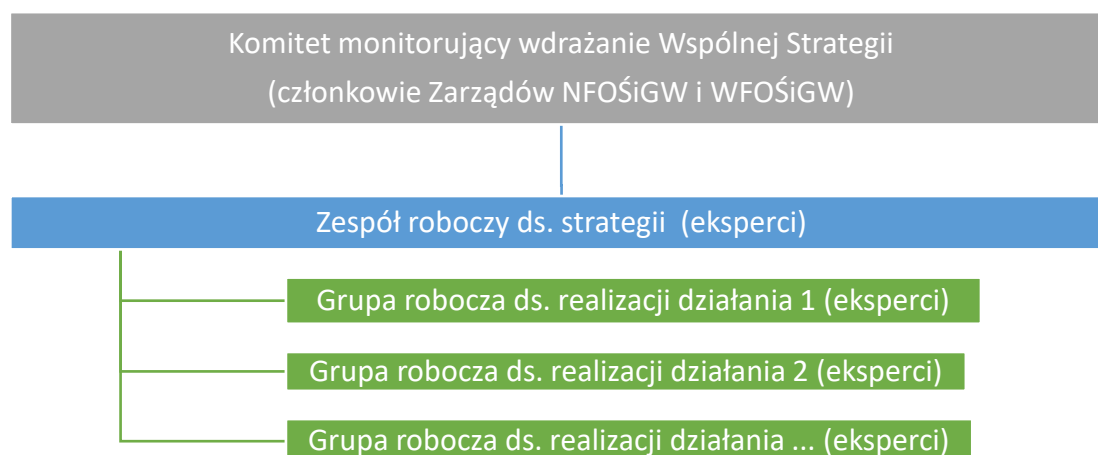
Komitet monitorujący wdrażanie Wspólnej Strategii
(członkowie Zarządów NFOŚiGW i WFOŚiGW)

Zespół roboczy ds. strategii (eksperci)

Grupa robocza ds. realizacji działania 1 (eksperci)

Grupa robocza ds. realizacji działania 2 (eksperci)

Grupa robocza ds. realizacji działania ... (eksperci)